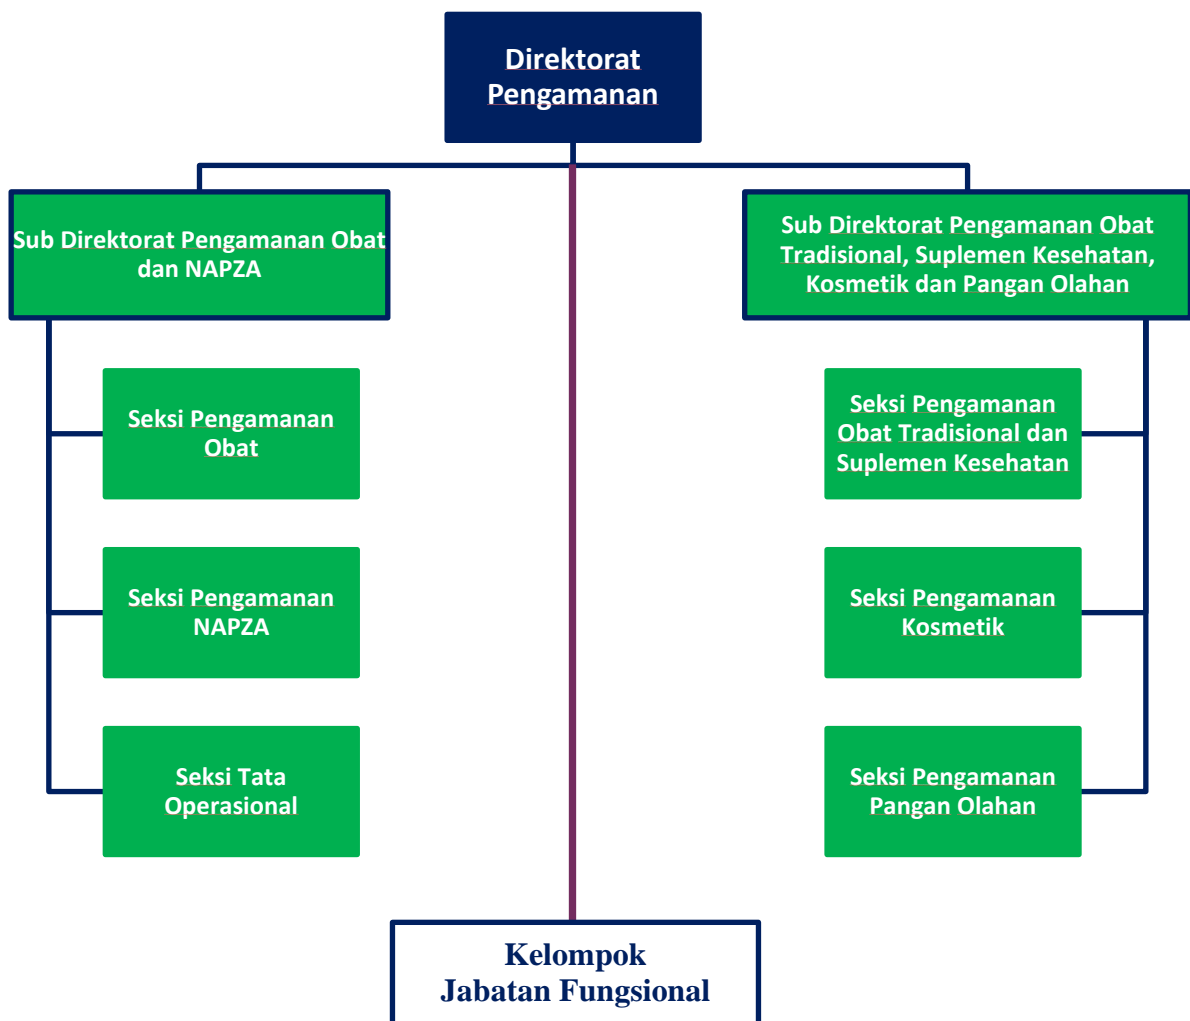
Direktorat Pengamanan

Sub Direktorat Pengamanan Obat dan NAPZA

Seksi Pengamanan Obat

Seksi Pengamanan NAPZA

Seksi Tata Operasional

Sub Direktorat Pengamanan Obat Tradisional, Suplemen Kesehatan, Kosmetik dan Pangan Olahan

Seksi Pengamanan Obat Tradisional dan Suplemen Kesehatan

Seksi Pengamanan Kosmetik

Seksi Pengamanan Pangan Olahan

Kelompok Jabatan Fungsional